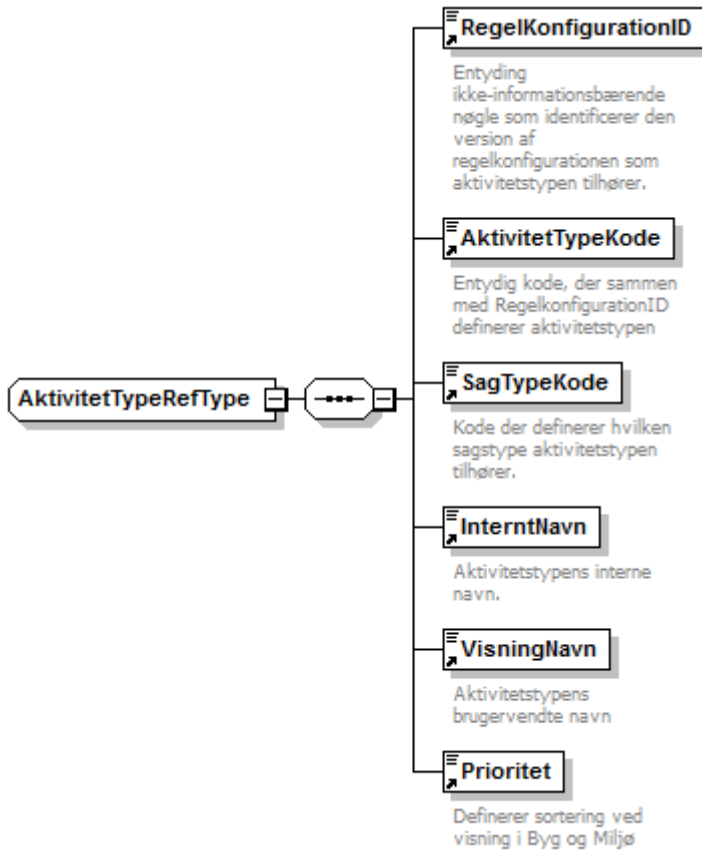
AktivitetTypeRefType

RegelKonfigurationID

Entyding ikke-informationsbærende nøgle som identificerer den version af regelkonfigurationen som aktivitetstypen tilhører.

AktivitetTypeKode

Entydig kode, der sammen med RegelkonfigurationID definerer aktivitetstypen

SagTypeKode

Kode der definerer hvilken sagstype aktivitetstypen tilhører.

InterntNavn

Aktivitetstypens interne navn.

VisningNavn

Aktivitetstypens brugervendte navn

Prioritet

Definerer sortering ved visning i Byg og Miljø